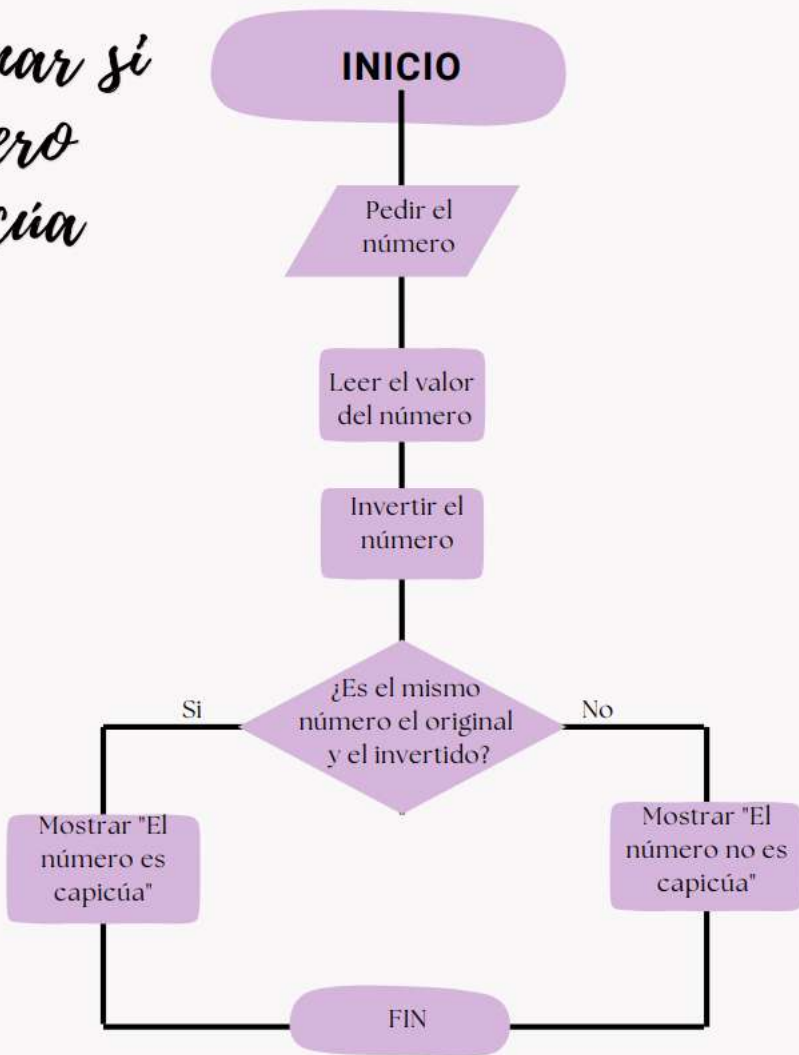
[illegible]ar si
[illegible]ero
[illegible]cúa

INICIO

Pedir el número

Leer el valor del número

Invertir el número

¿Es el mismo número el original y el invertido?

Si

No

Mostrar "El número es capicúa"

Mostrar "El número no es capicúa"

FIN